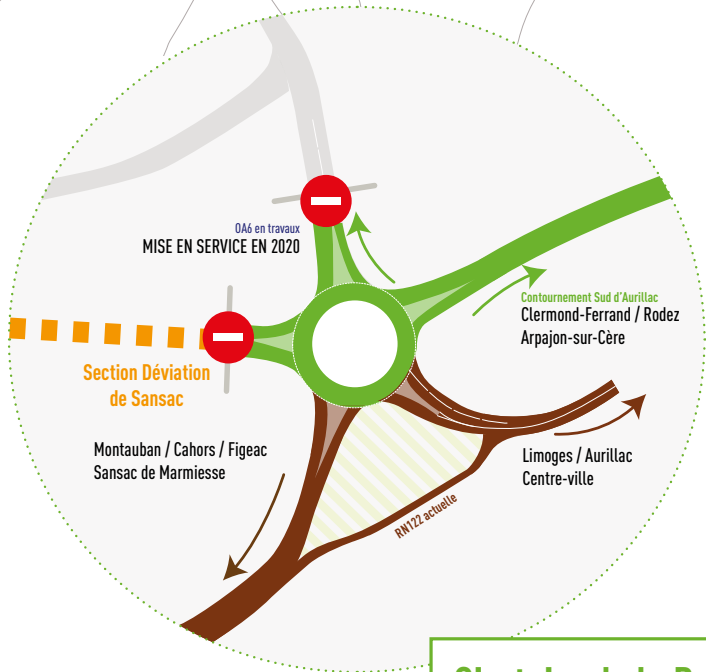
OA6 en travaux
MISE EN SERVICE EN 2020

Contournement Sud d'Aurillac
Clermond-Ferrand / Rodez
Arpajon-sur-Cère

Section Déviation de Sansac

Montauban / Cahors / Figeac
Sansac de Marmiesse

Limoges / Aurillac
Centre-ville

RN122 actuelle

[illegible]